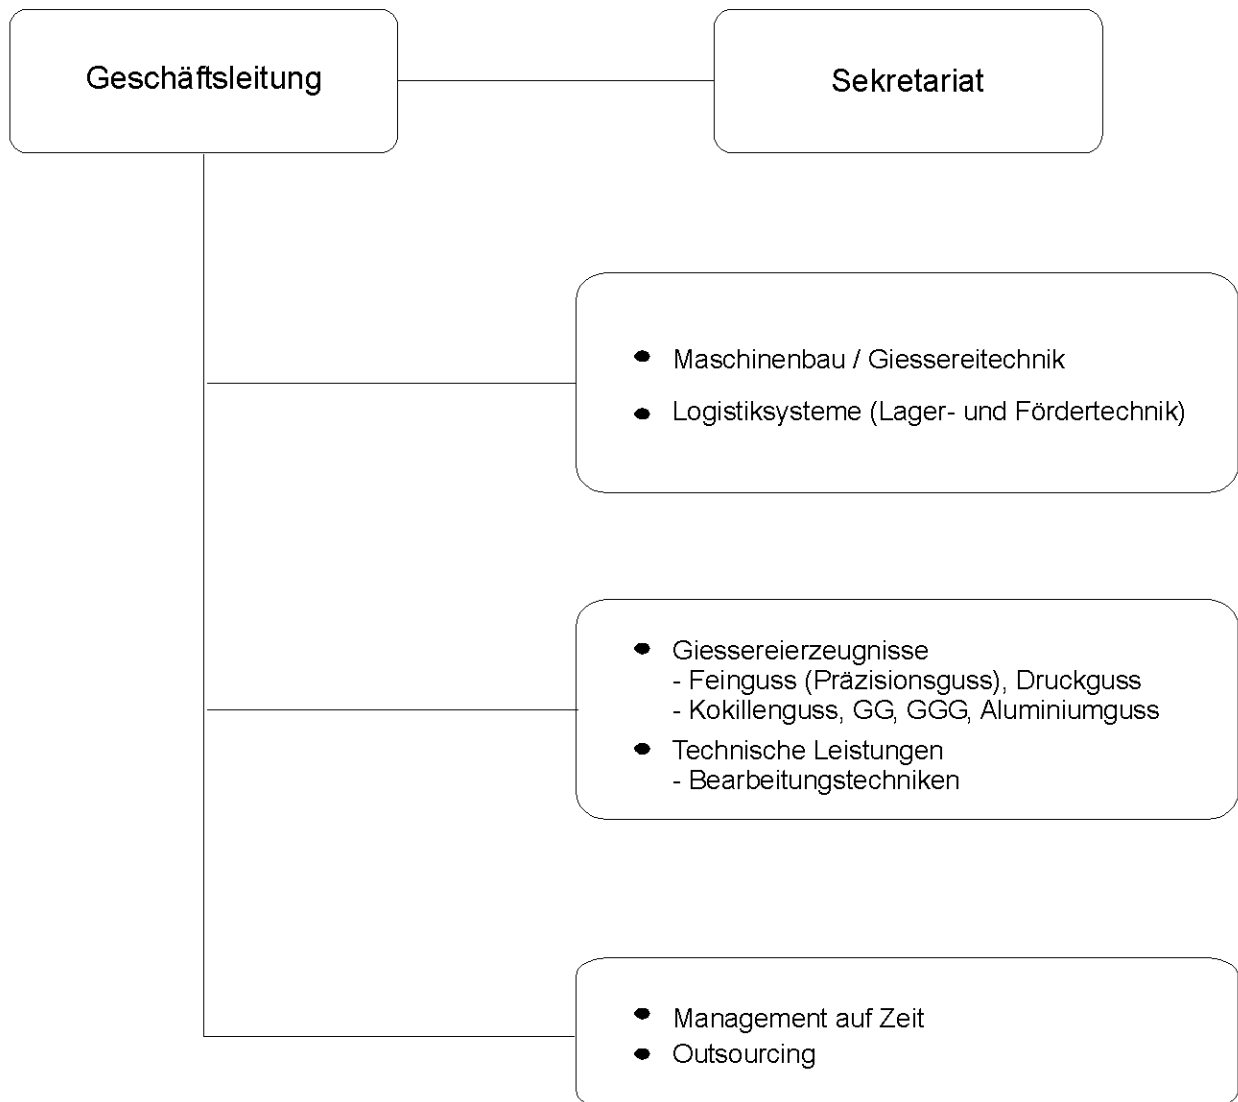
Geschäftsleitung

Sekretariat

- Maschinenbau / Giessereitechnik
- Logistiksysteme (Lager- und Fördertechnik)

- Giessereierzeugnisse
  - Feinguss (Präzisionsguss), Druckguss
  - Kokillenguss, GG, GGG, Aluminiumguss
- Technische Leistungen
  - Bearbeitungstechniken

- Management auf Zeit
- Outsourcing